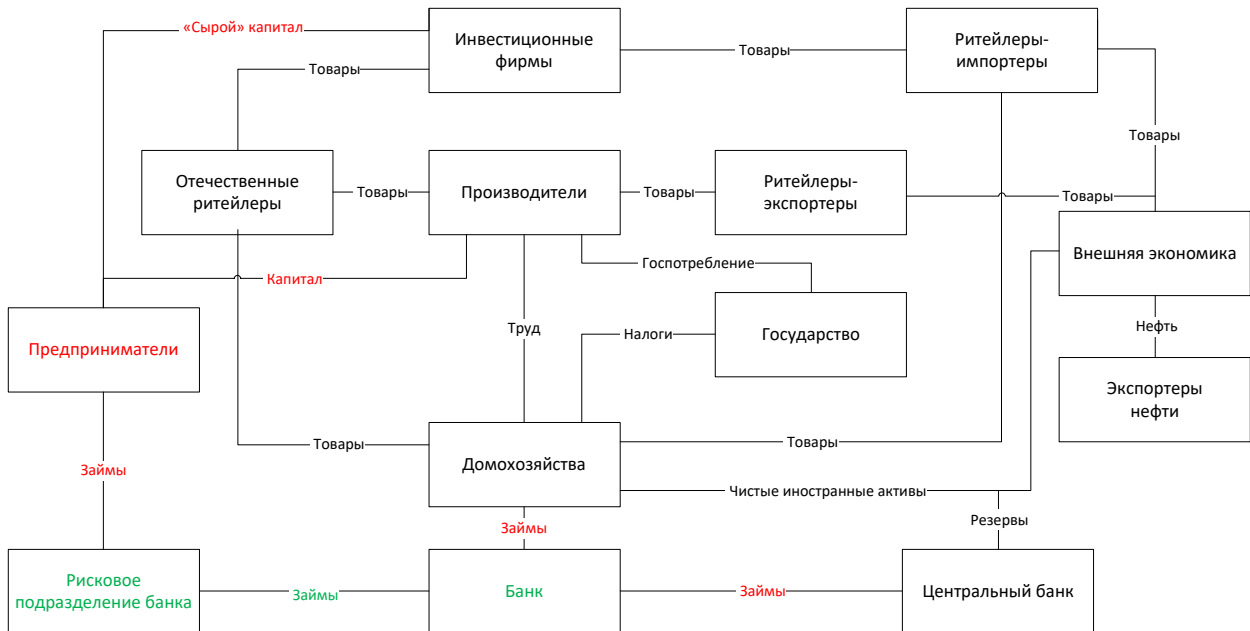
«Сырой» капитал

Инвестиционные фирмы

Товары

Ритейлеры-импортеры

Товары

Товары

Отечественные ритейлеры

Товары

Производители

Товары

Ритейлеры-экспортеры

Товары

Внешняя экономика

Капитал

Госпотребление

Предприниматели

Труд

Налоги

Государство

Нефть

Экспортеры нефти

Товары

Домохозяйства

Товары

Займы

Чистые иностранные активы

Займы

Резервы

Рисковое подразделение банка

Займы

Банк

Займы

Центральный банк